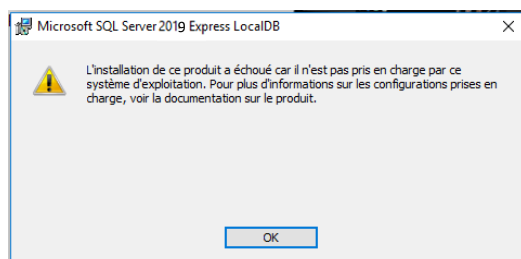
Microsoft SQL Server 2019 Express LocalDB

L'installation de ce produit a échoué car il n'est pas pris en charge par ce système d'exploitation. Pour plus d'informations sur les configurations prises en charge, voir la documentation sur le produit.

OK